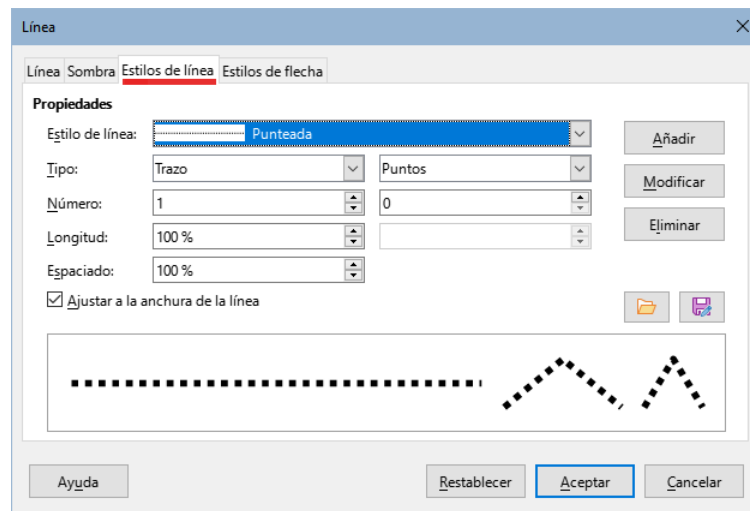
Línea

Línea Sombra Estilos de línea Estilos de flecha

Propiedades

Estilo de línea: Punteada

Tipo: Trazo Puntos

Número: 1 0

Longitud: 100 %

Espaciado: 100 %

Ajustar a la anchura de la línea

Añadir

Modificar

Eliminar

Ayuda

Restablecer

Aceptar

Cancelar